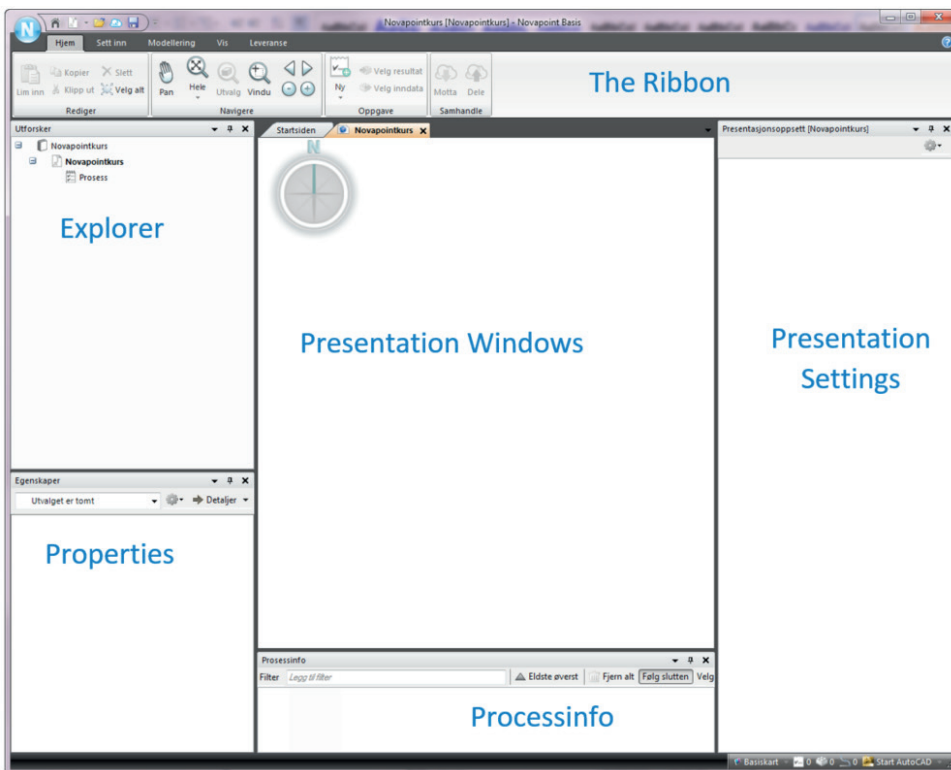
Novapointkurs [Novapointkurs] - Novapoint Basis

Hjem Sett inn Modellering Vis Leveranse

Lim inn Kopier Klipp ut Slett Velg alt
Rediger

Pan Hele Utvalg Vindu
Navigere

Ny Velg resultat Velg inndata
Oppgave

Motta Dele
Samhandle

The Ribbon

Utforsker
Novapointkurs
Novapointkurs
Prosess

Explorer

Startsiden Novapointkurs

N

Presentation Windows

Presentasjonsoppsett [Novapointkurs]

Presentation Settings

Egenskaper
Utvalget er tomt Detaljer

Properties

Prosessinfo
Filter Legg til filter Eldste øverst Fjern alt Følg slutten Velg

Processinfo

Basiskart 0 0 0 Start AutoCAD